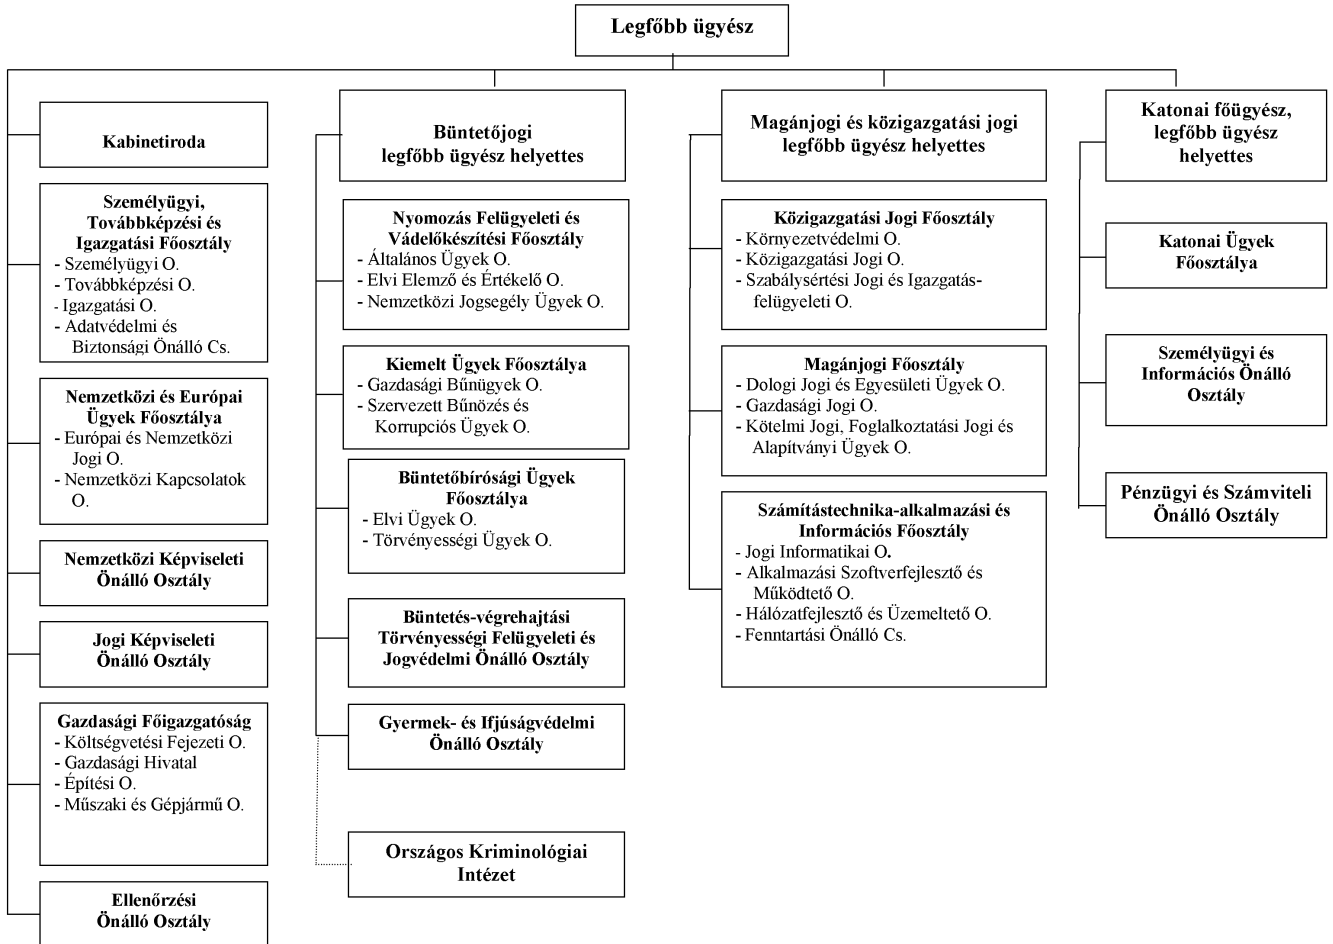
Legfőbb ügyész

Kabinetiroda

Személyügyi, Továbbképzési és Igazgatási Főosztály
- Személyügyi O.
- Továbbképzési O.
- Igazgatási O.
- Adatvédelmi és Biztonsági Önálló Cs.

Nemzetközi és Európai Ügyek Főosztálya
- Európai és Nemzetközi Jogi O.
- Nemzetközi Kapcsolatok O.

Nemzetközi Képviseleti Önálló Osztály

Jogi Képviseleti Önálló Osztály

Gazdasági Főigazgatóság
- Költségvetési Fejezeti O.
- Gazdasági Hivatal
- Építési O.
- Műszaki és Gépjármű O.

Ellenőrzési Önálló Osztály

Büntetőjogi legfőbb ügyész helyettes

Nyomozás Felügyeleti és Vádelőkészítési Főosztály
- Általános Ügyek O.
- Elvi Elemző és Értékelő O.
- Nemzetközi Jogsegély Ügyek O.

Kiemelt Ügyek Főosztálya
- Gazdasági Bűnügyek O.
- Szervezett Bűnözés és Korrupciós Ügyek O.

Büntetőbírósági Ügyek Főosztálya
- Elvi Ügyek O.
- Törvényességi Ügyek O.

Büntetés-végrehajtási Törvényességi Felügyeleti és Jogvédelmi Önálló Osztály

Gyermek- és Ifjúságvédelmi Önálló Osztály

Országos Kriminológiai Intézet

Magánjogi és közigazgatási jogi legfőbb ügyész helyettes

Közigazgatási Jogi Főosztály
- Környezetvédelmi O.
- Közigazgatási Jogi O.
- Szabálysértési Jogi és Igazgatás-felügyeleti O.

Magánjogi Főosztály
- Dologi Jogi és Egyesületi Ügyek O.
- Gazdasági Jogi O.
- Kötelmi Jogi, Foglalkoztatási Jogi és Alapítványi Ügyek O.

Számítástechnika-alkalmazási és Információs Főosztály
- Jogi Informatikai O.
- Alkalmazási Szoftverfejlesztő és Működtető O.
- Hálózatfejlesztő és Üzemeltető O.
- Fenntartási Önálló Cs.

Katonai főügyész, legfőbb ügyész helyettes

Katonai Ügyek Főosztálya

Személyügyi és Információs Önálló Osztály

Pénzügyi és Számviteli Önálló Osztály